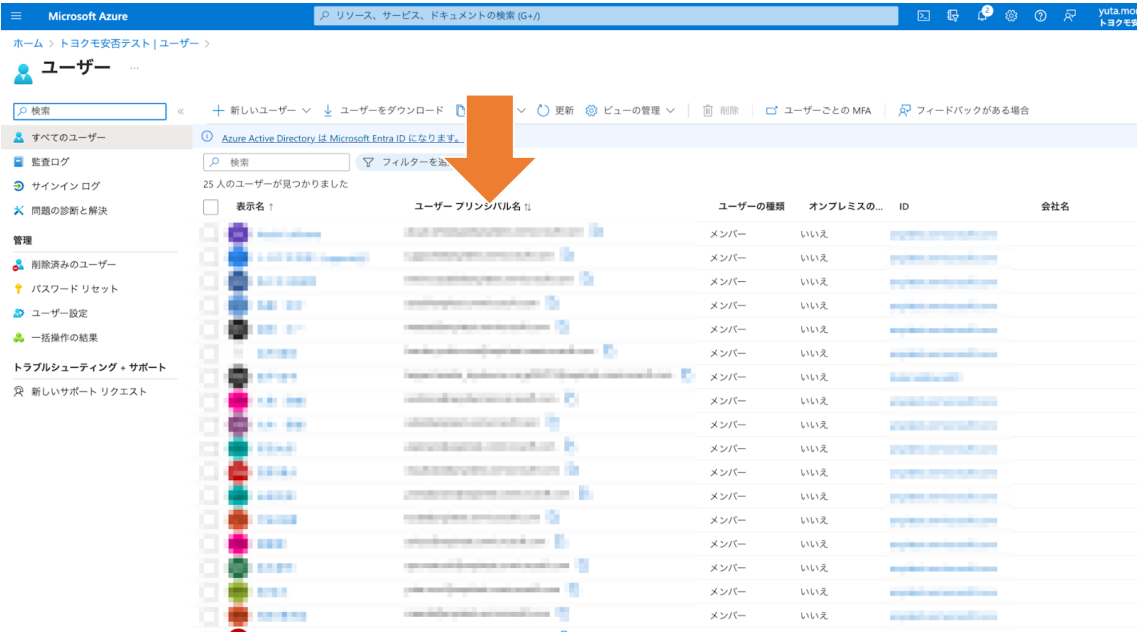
Microsoft Azure

リソース、サービス、ドキュメントの検索 (G+/)

yuta.mo
トヨクモ

ホーム > トヨクモ安否テスト | ユーザー >

ユーザー ...

検索

すべてのユーザー
監査ログ
サインイン ログ
問題の診断と解決

管理

削除済みのユーザー
パスワード リセット
ユーザー設定
一括操作の結果

トラブルシューティング + サポート

新しいサポート リクエスト

+ 新しいユーザー ∨ ↓ ユーザーをダウンロード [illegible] ∨ 更新 ビューの管理 ∨ 削除 ユーザーごとの MFA フィードバックがある場合

Azure Active Directory は Microsoft Entra ID になります。

検索

フィルターを追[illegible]

25 人のユーザーが見つかりました

| 表示名 ↑ | ユーザー プリンシパル名 ↑↓ | ユーザーの種類 | オンプレミスの... | ID | 会社名 |
|---|---|---|---|---|---|
| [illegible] | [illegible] | メンバー | いいえ | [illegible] | |
| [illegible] | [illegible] | メンバー | いいえ | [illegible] | |
| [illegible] | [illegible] | メンバー | いいえ | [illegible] | |
| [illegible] | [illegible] | メンバー | いいえ | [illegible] | |
| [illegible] | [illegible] | メンバー | いいえ | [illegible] | |
| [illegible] | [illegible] | メンバー | いいえ | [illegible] | |
| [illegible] | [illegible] | メンバー | いいえ | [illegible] | |
| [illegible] | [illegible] | メンバー | いいえ | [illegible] | |
| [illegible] | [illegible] | メンバー | いいえ | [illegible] | |
| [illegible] | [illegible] | メンバー | いいえ | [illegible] | |
| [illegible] | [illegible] | メンバー | いいえ | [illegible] | |
| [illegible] | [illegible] | メンバー | いいえ | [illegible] | |
| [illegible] | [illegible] | メンバー | いいえ | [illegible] | |
| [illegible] | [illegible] | メンバー | いいえ | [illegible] | |
| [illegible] | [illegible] | メンバー | いいえ | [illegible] | |
| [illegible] | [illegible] | メンバー | いいえ | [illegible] | |
| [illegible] | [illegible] | メンバー | いいえ | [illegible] | |